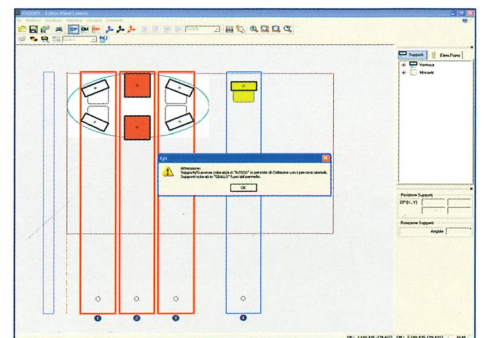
Supporti

Elem.Piano

Ventosa

Morsetti

Epi

Attenzione:
Supporti/ventose colorati/e in "ROSSO" in pericolo di Collisione con i percorsi utensili.
Supporti colorati in "GIALLO" fuori dal pannello.

OK

Posizione Supporti

Rotazione Supporti

Angolo